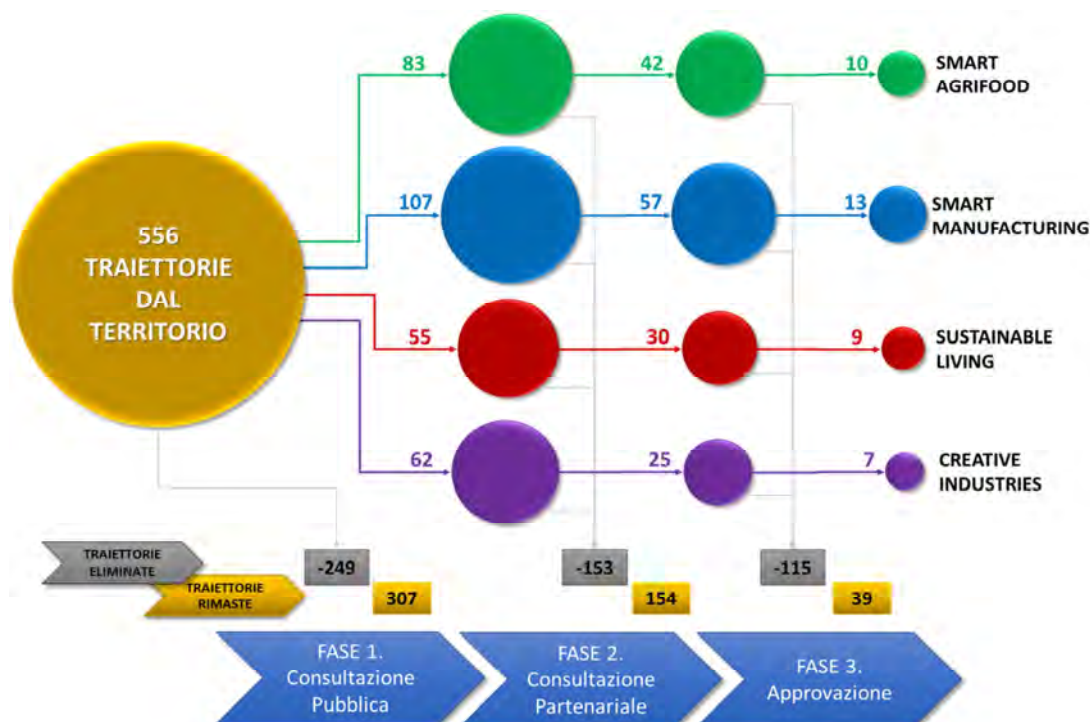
556 TRAIETTORIE DAL TERRITORIO

83
42
10
SMART AGRIFOOD

107
57
13
SMART MANUFACTURING

55
30
9
SUSTAINABLE LIVING

62
25
7
CREATIVE INDUSTRIES

TRAIETTORIE ELIMINATE
TRAIETTORIE RIMASTE

-249
307
-153
154
-115
39

FASE 1. Consultazione Pubblica
FASE 2. Consultazione Partenariale
FASE 3. Approvazione